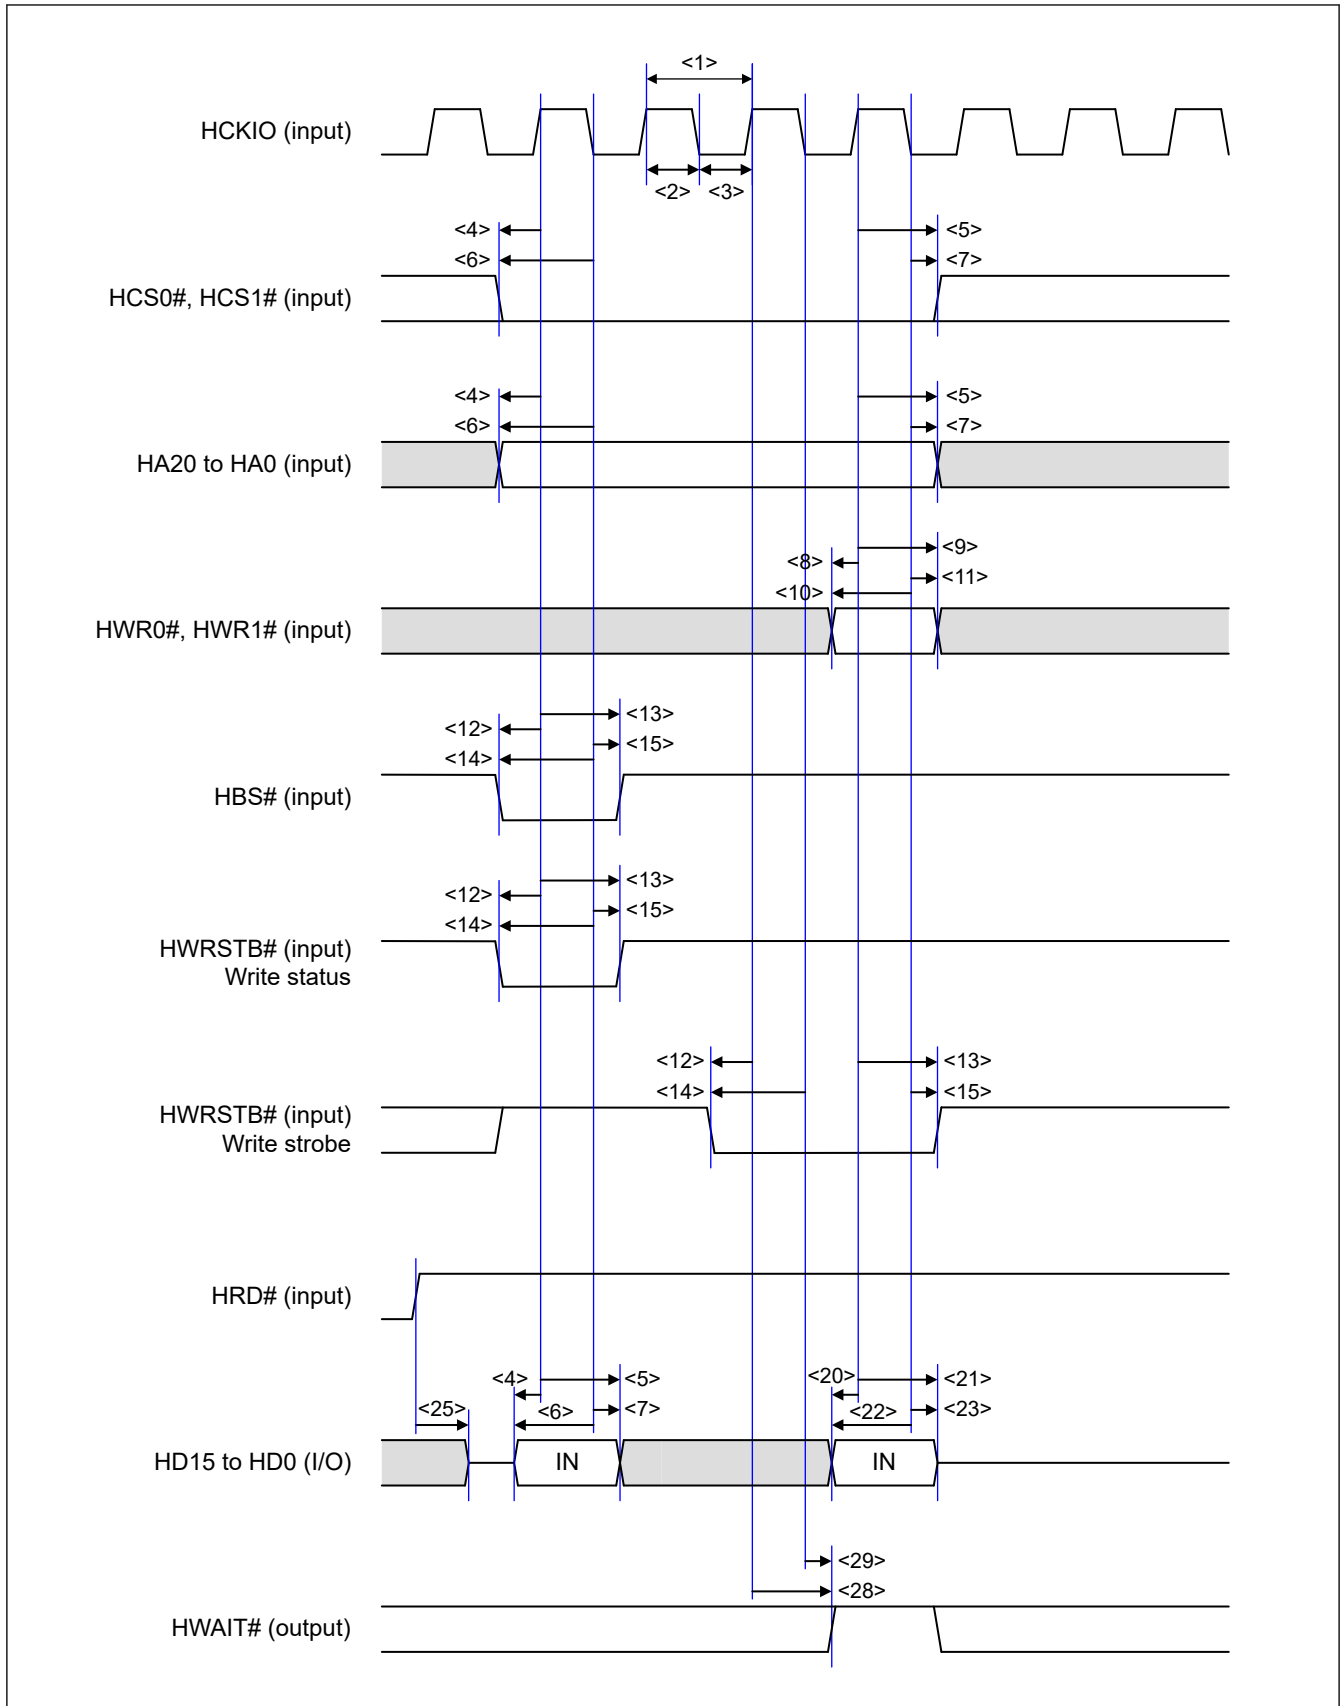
<1>

HCKIO (input)

<2> <3>

<4>
<6>

<5>
<7>

HCS0#, HCS1# (input)

<4>
<6>

<5>
<7>

HA20 to HA0 (input)

<9>
<8>
<11>
<10>

HWR0#, HWR1# (input)

<13>
<12>
<15>
<14>

HBS# (input)

<13>
<12>
<15>
<14>

HWRSTB# (input)
Write status

<12>
<14>

<13>
<15>

HWRSTB# (input)
Write strobe

HRD# (input)

<4>
<5>
<25>
<6>
<7>
<20>
<21>
<22>
<23>

HD15 to HD0 (I/O)

IN

IN

<29>
<28>

HWAIT# (output)